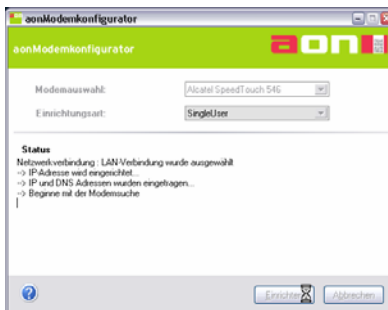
aonModemkonfigurator

aonModemkonfigurator

aon

Modemauswahl: Alcatel SpeedTouch 546

Einrichtungsart: SingleUser

Status
Netzwerkverbindung : LAN-Verbindung wurde ausgewählt
--> IP-Adresse wird eingerichtet...
--> IP und DNS Adressen wurden eingetragen...
--> Beginne mit der Modemsuche

Einrichten Abbrechen